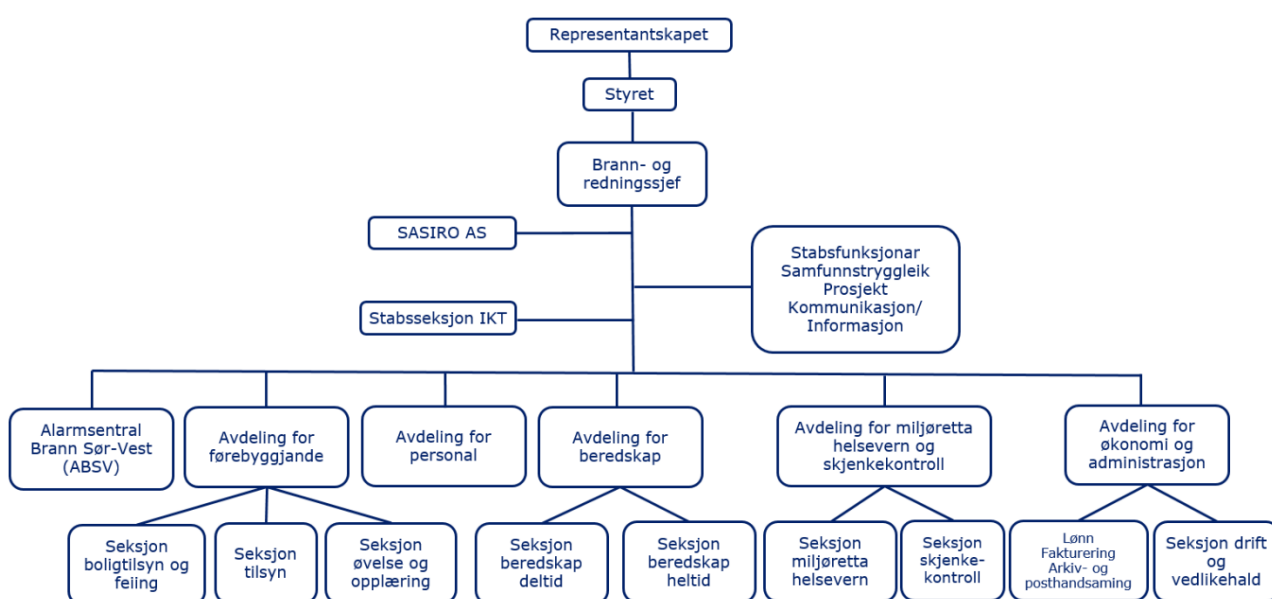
Representantskapet

Styret

Brann- og redningssjef

SASIRO AS

Stabsfunksjonar
Samfunnstryggleik
Prosjekt
Kommunikasjon/
Informasjon

Stabsseksjon IKT

Alarmsentral Brann Sør-Vest (ABSV)

Avdeling for førebyggjande

Avdeling for personal

Avdeling for beredskap

Avdeling for miljøretta helsevern og skjenkekontroll

Avdeling for økonomi og administrasjon

Seksjon boligtilsyn og feiing

Seksjon tilsyn

Seksjon øvelse og opplæring

Seksjon beredskap deltid

Seksjon beredskap heltid

Seksjon miljøretta helsevern

Seksjon skjenkekontroll

Lønn
Fakturering
Arkiv- og posthandsaming

Seksjon drift og vedlikehald